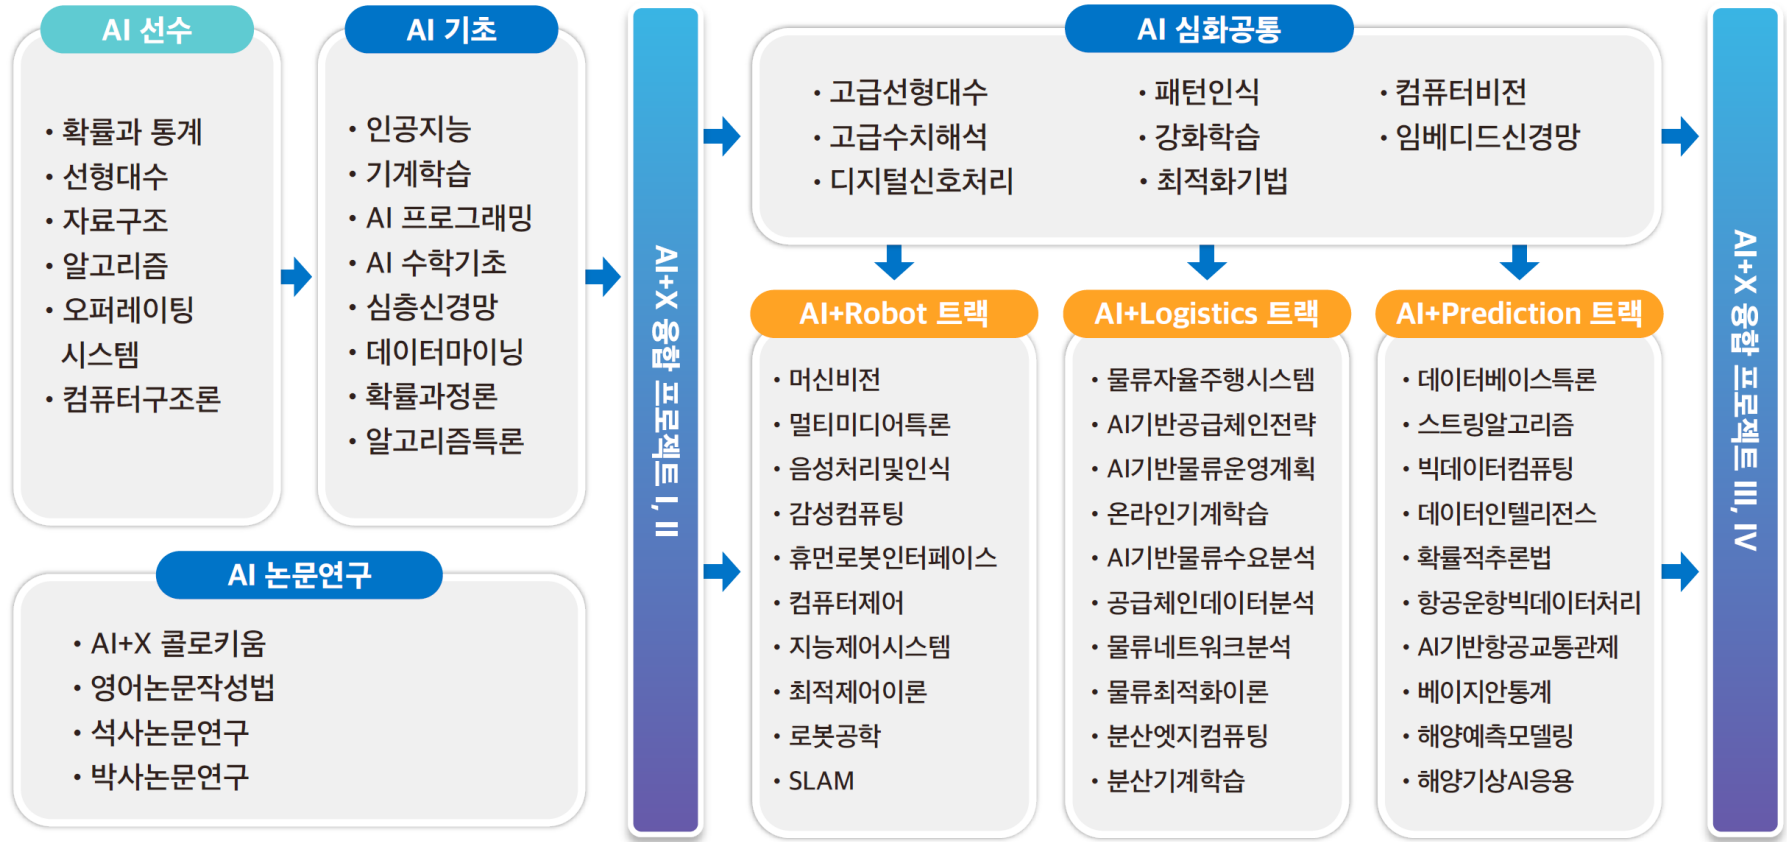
AI 선수

• 확률과 통계
• 선형대수
• 자료구조
• 알고리즘
• 오퍼레이팅 시스템
• 컴퓨터구조론

AI 기초

• 인공지능
• 기계학습
• AI 프로그래밍
• AI 수학기초
• 심층신경망
• 데이터마이닝
• 확률과정론
• 알고리즘특론

AI 논문연구

• AI+X 콜로키움
• 영어논문작성법
• 석사논문연구
• 박사논문연구

AI+X 융합 프로젝트 I, II

AI 심화공통

• 고급선형대수
• 고급수치해석
• 디지털신호처리
• 패턴인식
• 강화학습
• 최적화기법
• 컴퓨터비전
• 임베디드신경망

AI+Robot 트랙

• 머신비전
• 멀티미디어특론
• 음성처리및인식
• 감성컴퓨팅
• 휴먼로봇인터페이스
• 컴퓨터제어
• 지능제어시스템
• 최적제어이론
• 로봇공학
• SLAM

AI+Logistics 트랙

• 물류자율주행시스템
• AI기반공급체인전략
• AI기반물류운영계획
• 온라인기계학습
• AI기반물류수요분석
• 공급체인데이터분석
• 물류네트워크분석
• 물류최적화이론
• 분산엣지컴퓨팅
• 분산기계학습

AI+Prediction 트랙

• 데이터베이스특론
• 스트링알고리즘
• 빅데이터컴퓨팅
• 데이터인텔리전스
• 확률적추론법
• 항공운항빅데이터처리
• AI기반항공교통관제
• 베이지안통계
• 해양예측모델링
• 해양기상AI응용

AI+X 융합 프로젝트 III, IV